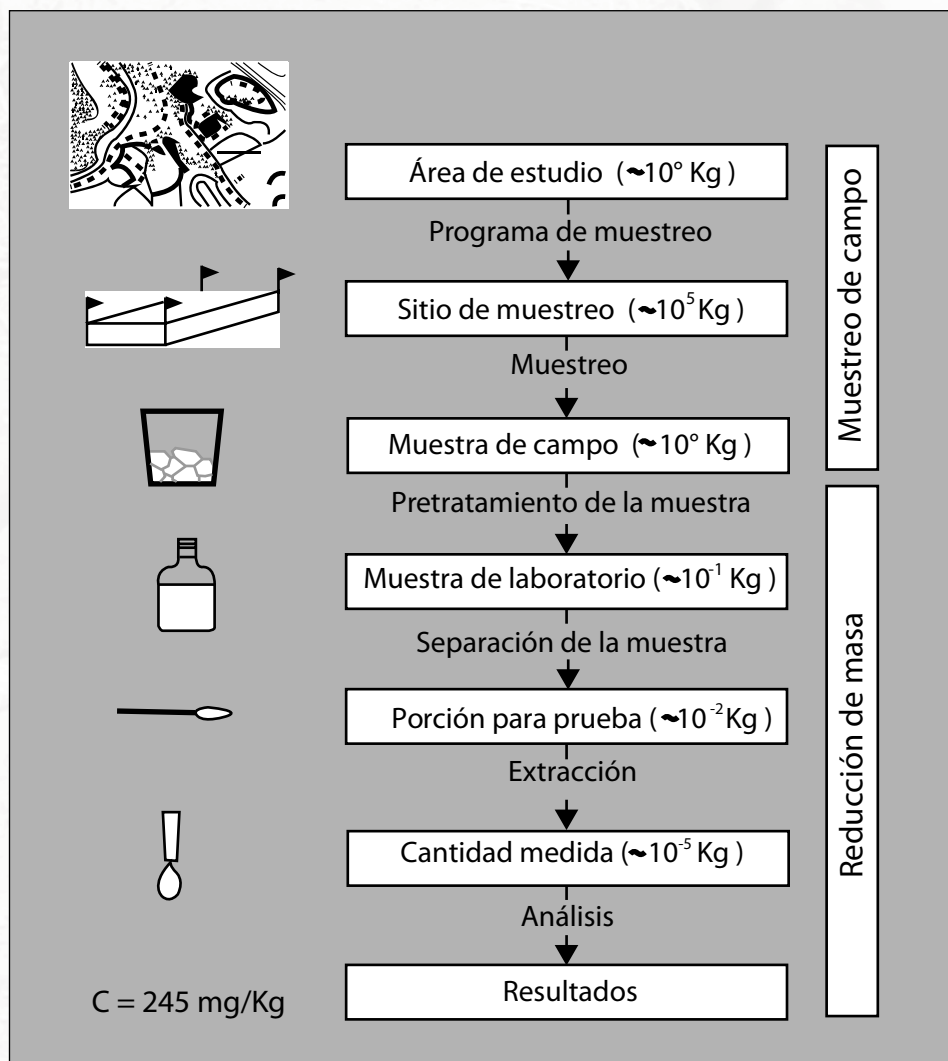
Área de estudio ($\sim 10°$ Kg )

Programa de muestreo

Sitio de muestreo ($\sim 10^5$ Kg )

Muestreo

Muestra de campo ($\sim 10°$ Kg )

Pretratamiento de la muestra

Muestra de laboratorio ($\sim 10^{-1}$ Kg )

Separación de la muestra

Porción para prueba ($\sim 10^{-2}$ Kg )

Extracción

Cantidad medida ($\sim 10^{-5}$ Kg )

Análisis

Resultados

C = 245 mg/Kg

Muestreo de campo

Reducción de masa